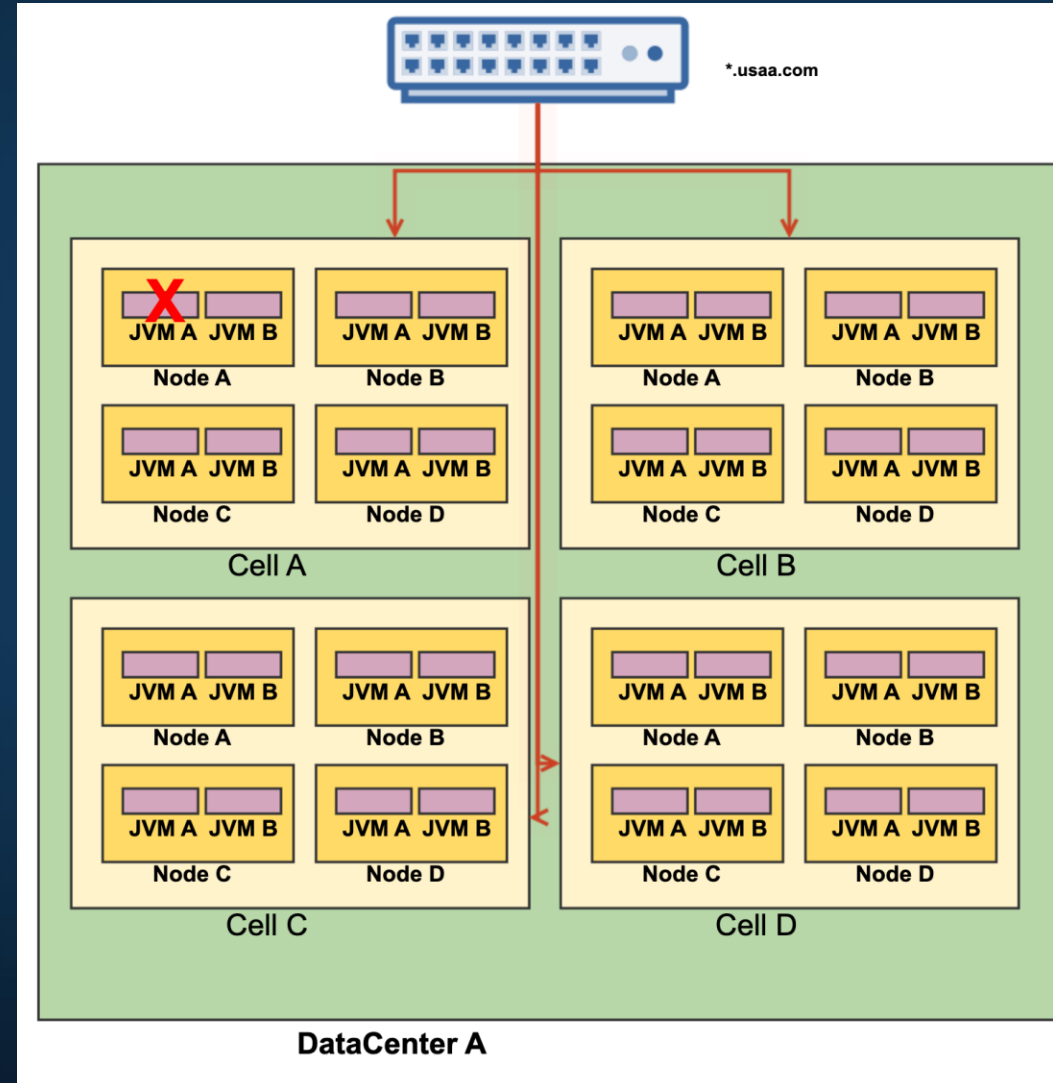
*.usaa.com

X
JVM A JVM B
Node A

JVM A JVM B
Node B

JVM A JVM B
Node C

JVM A JVM B
Node D

Cell A

JVM A JVM B
Node A

JVM A JVM B
Node B

JVM A JVM B
Node C

JVM A JVM B
Node D

Cell B

JVM A JVM B
Node A

JVM A JVM B
Node B

JVM A JVM B
Node C

JVM A JVM B
Node D

Cell C

JVM A JVM B
Node A

JVM A JVM B
Node B

JVM A JVM B
Node C

JVM A JVM B
Node D

Cell D

DataCenter A